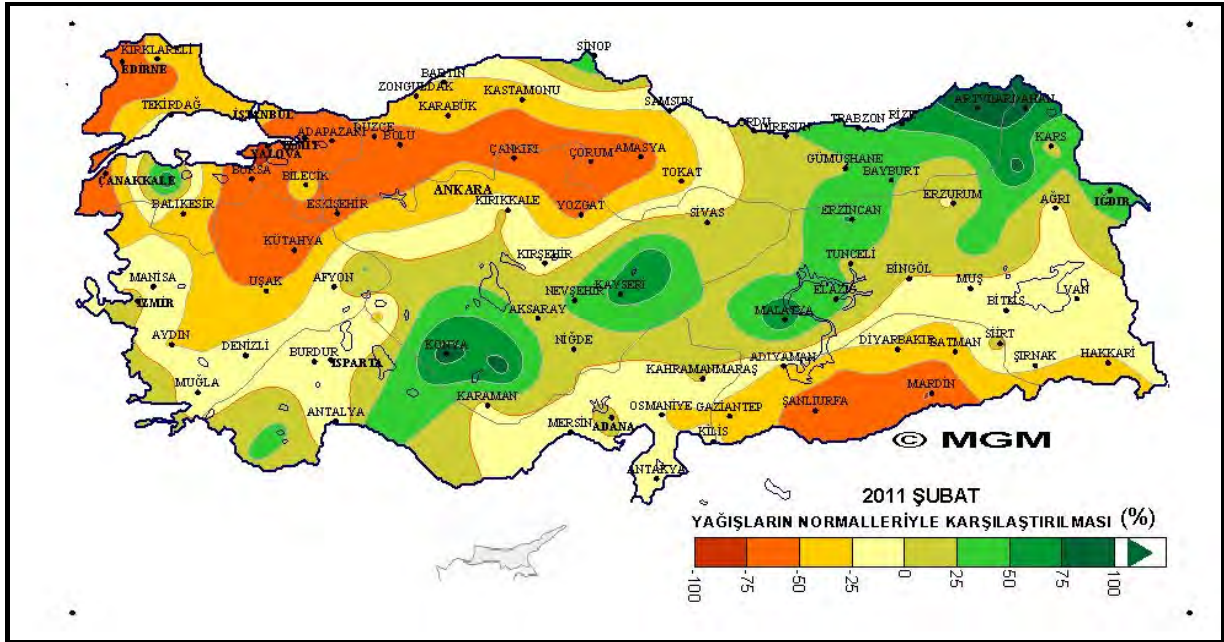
KIRKLARELİ
EDİRNE
TEKİRDAĞ
İSTANBUL
SİNOP
BARTIN
ZONGULDAK
KARABÜK
KASTAMONU
SAMSUN
ORDU
GİRESUN
TRABZON
RİZE
ARTVİN
ARDAHAN
KARS
ADAPAZARI
DÜZCE
BOLU
KOCAELİ
YALOVA
BURSA
BİLECİK
ÇANAKKALE
ÇANKIRI
ÇORUM
AMASYA
TOKAT
GÜMÜŞHANE
BAYBURT
ERZURUM
AĞRI
IĞDIR
BALIKESİR
ESKİŞEHİR
ANKARA
KIRIKKALE
YOZGAT
SİVAS
ERZİNCAN
KÜTAHYA
KIRŞEHİR
TUNCELİ
BİNGÖL
MUŞ
MANİSA
UŞAK
AFYON
NEVŞEHİR
KAYSERİ
ELAZIĞ
BİTLİS
VAN
İZMİR
AKSARAY
MALATYA
AYDIN
DENİZLİ
KONYA
NİĞDE
DİYARBAKIR
SİİRT
BATMAN
BURDUR
ISPARTA
KAHRAMANMARAŞ
ADIYAMAN
ŞIRNAK
HAKKARİ
MUĞLA
KARAMAN
MARDİN
ANTALYA
OSMANİYE
GAZİANTEP
ŞANLIURFA
MERSİN
ADANA
KİLİS
ANTAKYA
© MGM
2011 ŞUBAT
YAĞIŞLARIN NORMALLERİYLE KARŞILAŞTIRILMASI (%)
-100
-75
-50
-25
0
25
50
75
100